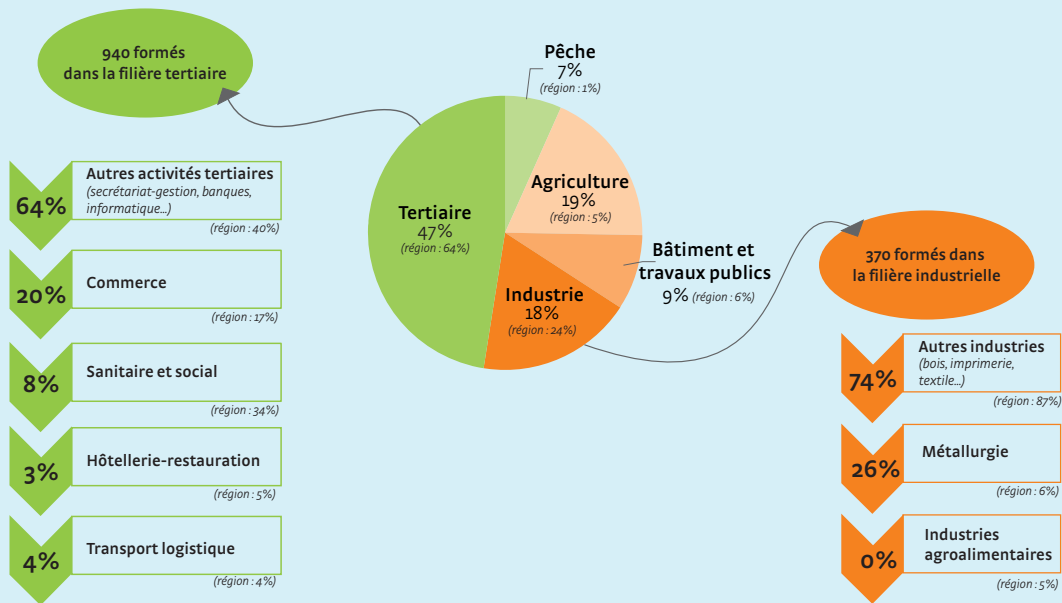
940 formés dans la filière tertiaire

Pêche
7%
(région : 1%)

Agriculture
19%
(région : 5%)

Tertiaire
47%
(région : 64%)

Bâtiment et travaux publics
9% (région : 6%)

Industrie
18%
(région : 24%)

370 formés dans la filière industrielle

64%
Autres activités tertiaires
(secrétariat-gestion, banques, informatique...)
(région : 40%)

20%
Commerce
(région : 17%)

8%
Sanitaire et social
(région : 34%)

3%
Hôtellerie-restauration
(région : 5%)

4%
Transport logistique
(région : 4%)

74%
Autres industries
(bois, imprimerie, textile...)
(région : 87%)

26%
Métallurgie
(région : 6%)

0%
Industries agroalimentaires
(région : 5%)